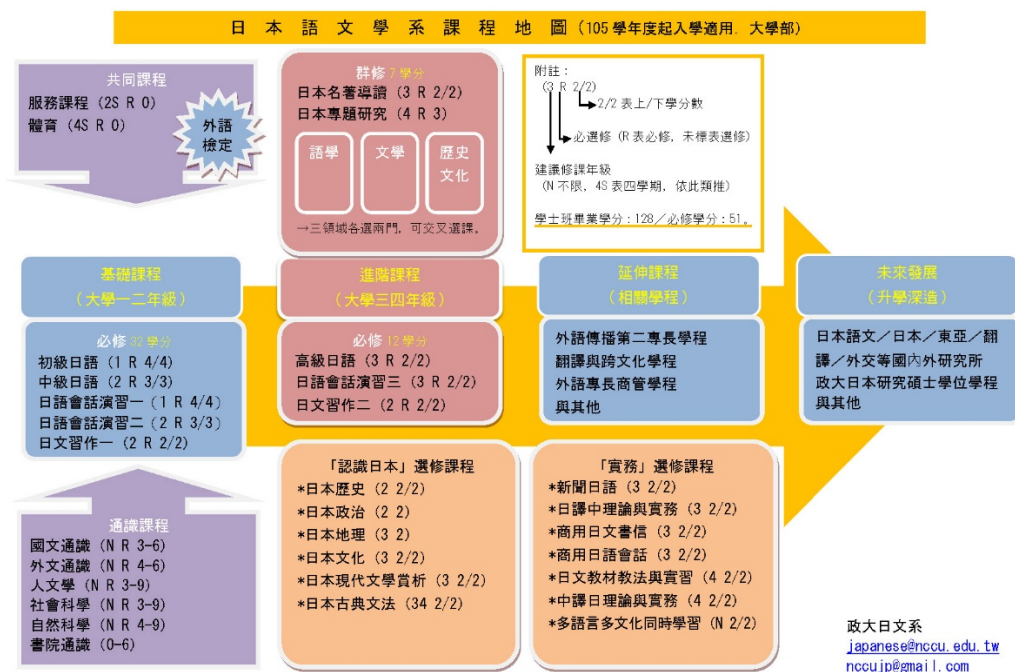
日本語文學系課程地圖（105學年度起入學適用．大學部）

共同課程
服務課程（2S R 0）
體育（4S R 0）

外語檢定

群修 7學分
日本名著導讀（3 R 2/2）
日本專題研究（4 R 3）
語學
文學
歷史文化
→三領域各選兩門，可交叉選課。

附註：
（3 R 2/2）
2/2 表上/下學分數
必選修（R 表必修，未標表選修）
建議修課年級
（N 不限，4S 表四學期，依此類推）
學士班畢業學分：128／必修學分：51。

基礎課程
（大學一二年級）

必修 32學分
初級日語（1 R 4/4）
中級日語（2 R 3/3）
日語會話演習一（1 R 4/4）
日語會話演習二（2 R 3/3）
日文習作一（2 R 2/2）

進階課程
（大學三四年級）

必修 12學分
高級日語（3 R 2/2）
日語會話演習三（3 R 2/2）
日文習作二（2 R 2/2）

延伸課程
（相關學程）

外語傳播第二專長學程
翻譯與跨文化學程
外語專長商管學程
與其他

未來發展
（升學深造）

日本語文／日本／東亞／翻譯／外交等國內外研究所
政大日本研究碩士學位學程
與其他

通識課程
國文通識（N R 3-6）
外文通識（N R 4-6）
人文學（N R 3-9）
社會科學（N R 3-9）
自然科學（N R 4-9）
書院通識（0-6）

「認識日本」選修課程
*日本歷史（2 2/2）
*日本政治（2 2）
*日本地理（3 2）
*日本文化（3 2/2）
*日本現代文學賞析（3 2/2）
*日本古典文法（34 2/2）

「實務」選修課程
*新聞日語（3 2/2）
*日譯中理論與實務（3 2/2）
*商用日文書信（3 2/2）
*商用日語會話（3 2/2）
*日文教材教法與實習（4 2/2）
*中譯日理論與實務（4 2/2）
*多語言多文化同時學習（N 2/2）

政大日文系
japanese@nccu.edu.tw
nccujp@gmail.com